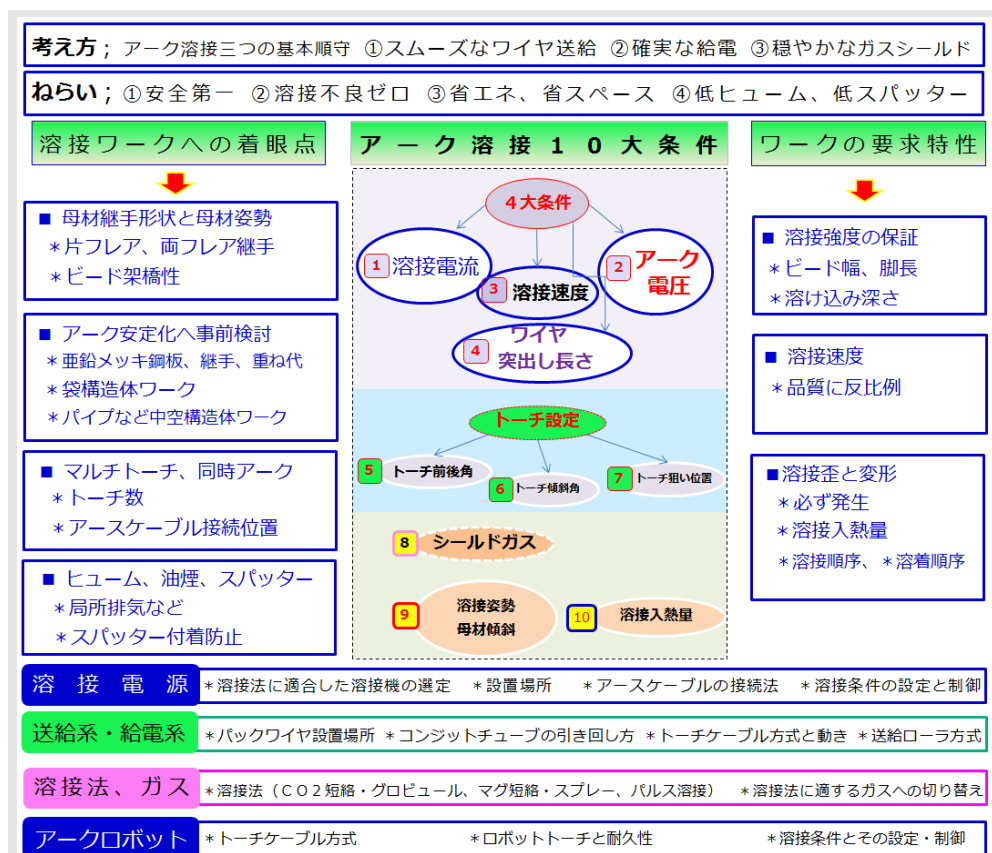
考え方；アーク溶接三つの基本順守　①スムーズなワイヤ送給　②確実な給電　③穏やかなガスシールド

ねらい；①安全第一　②溶接不良ゼロ　③省エネ、省スペース　④低ヒューム、低スパッター

溶接ワークへの着眼点

■ 母材継手形状と母材姿勢
＊片フレア、両フレア継手
＊ビード架橋性

■ アーク安定化へ事前検討
＊亜鉛メッキ鋼板、継手、重ね代
＊袋構造体ワーク
＊パイプなど中空構造体ワーク

■ マルチトーチ、同時アーク
＊トーチ数
＊アースケーブル接続位置

■ ヒューム、油煙、スパッター
＊局所排気など
＊スパッター付着防止

アーク溶接１０大条件

4大条件
1 溶接電流
2 アーク電圧
3 溶接速度
4 ワイヤ突出し長さ

トーチ設定
5 トーチ前後角
6 トーチ傾斜角
7 トーチ狙い位置

8 シールドガス

9 溶接姿勢 母材傾斜
10 溶接入熱量

ワークの要求特性

■ 溶接強度の保証
＊ビード幅、脚長
＊溶け込み深さ

■ 溶接速度
＊品質に反比例

■溶接歪と変形
＊必ず発生
＊溶接入熱量
＊溶接順序、＊溶着順序

溶接電源　＊溶接法に適合した溶接機の選定　＊設置場所　＊アースケーブルの接続法　＊溶接条件の設定と制御

送給系・給電系　＊パックワイヤ設置場所　＊コンジットチューブの引き回し方　＊トーチケーブル方式と動き　＊送給ローラ方式

溶接法、ガス　＊溶接法（ＣＯ２短絡・グロビュール、マグ短絡・スプレー、パルス溶接）　＊溶接法に適するガスへの切り替え

アークロボット　＊トーチケーブル方式　＊ロボットトーチと耐久性　＊溶接条件とその設定・制御